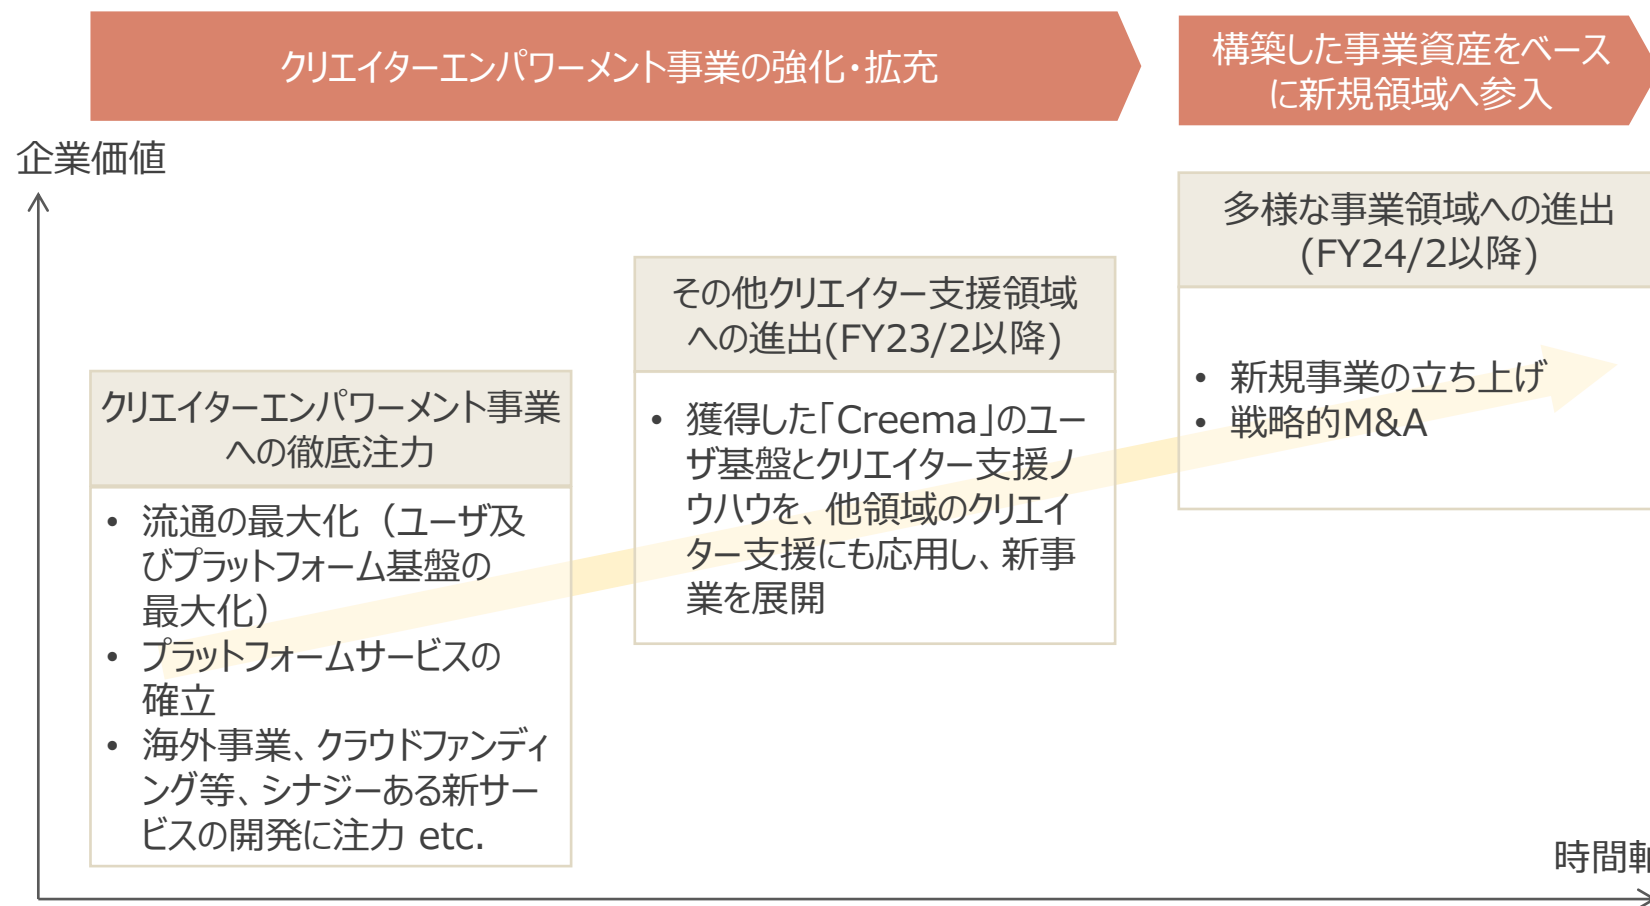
クリエイターエンパワーメント事業の強化・拡充

構築した事業資産をベースに新規領域へ参入

企業価値

多様な事業領域への進出(FY24/2以降)

• 新規事業の立ち上げ
• 戦略的M&A

その他クリエイター支援領域への進出(FY23/2以降)

• 獲得した「Creema」のユーザ基盤とクリエイター支援ノウハウを、他領域のクリエイター支援にも応用し、新事業を展開

クリエイターエンパワーメント事業への徹底注力

• 流通の最大化（ユーザ及びプラットフォーム基盤の最大化）
• プラットフォームサービスの確立
• 海外事業、クラウドファンディング等、シナジーある新サービスの開発に注力 etc.

時間軸